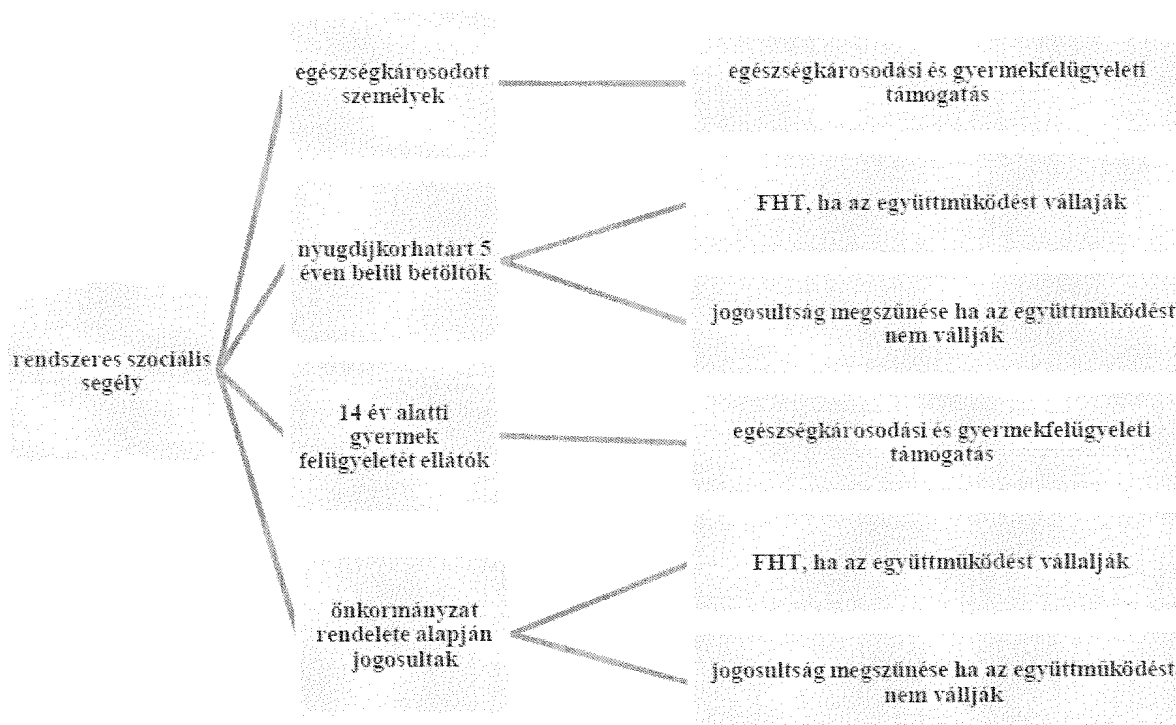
rendszeres szociális segély

egészségkárosodott személyek

egészségkárosodási és gyermekfelügyeleti támogatás

nyugdíjkorhatárt 5 éven belül betöltők

FHT, ha az együttműködést vállaják

jogosultság megszűnése ha az együttműködést nem vállják

14 év alatti gyermek felügyeletét ellátók

egészségkárosodási és gyermekfelügyeleti támogatás

önkormányzat rendelete alapján jogosultak

FHT, ha az együttműködést vállalják

jogosultság megszűnése ha az együttműködést nem vállják